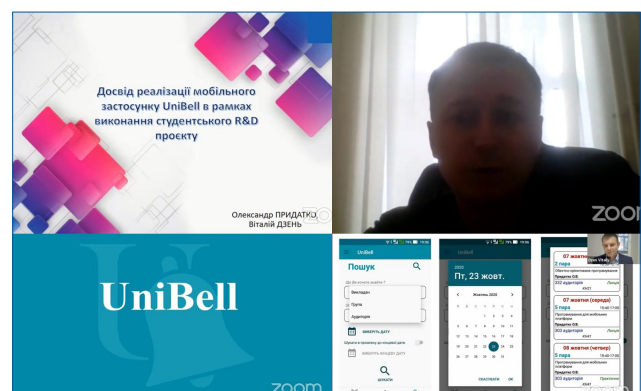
Досвід реалізації мобільного застосунку UniBell в рамках виконання студентського R&D проєкту

Олександр ПРИДАТКО
Віталій ДЗЕНЬ

ZOOM

UniBell

zoom

UniBell

Пошук

Викладач
Група
Аудиторія

ВИБЕРІТЬ ДАТУ

ВИБЕРІТЬ КІНЦЕВУ ДАТУ

ШУКАТИ

2020
Пт, 23 жовт.

Жовтень 2020

1 2 3
4 5 6 7 8 9 10
11 12 13 14 15 16 17
18 19 20 21 22 23 24
25 26 27 28 29 30 31

СКАСУВАТИ OK

07 жовтня
2 пара
332 аудиторія
07 жовтня (середа)
5 пара
Програмування для мобільних платформ
303 аудиторія
08 жовтня (четвер)
5 пара
Програмування для мобільних платформ
303 аудиторія
Лекція
Практичне

zoom